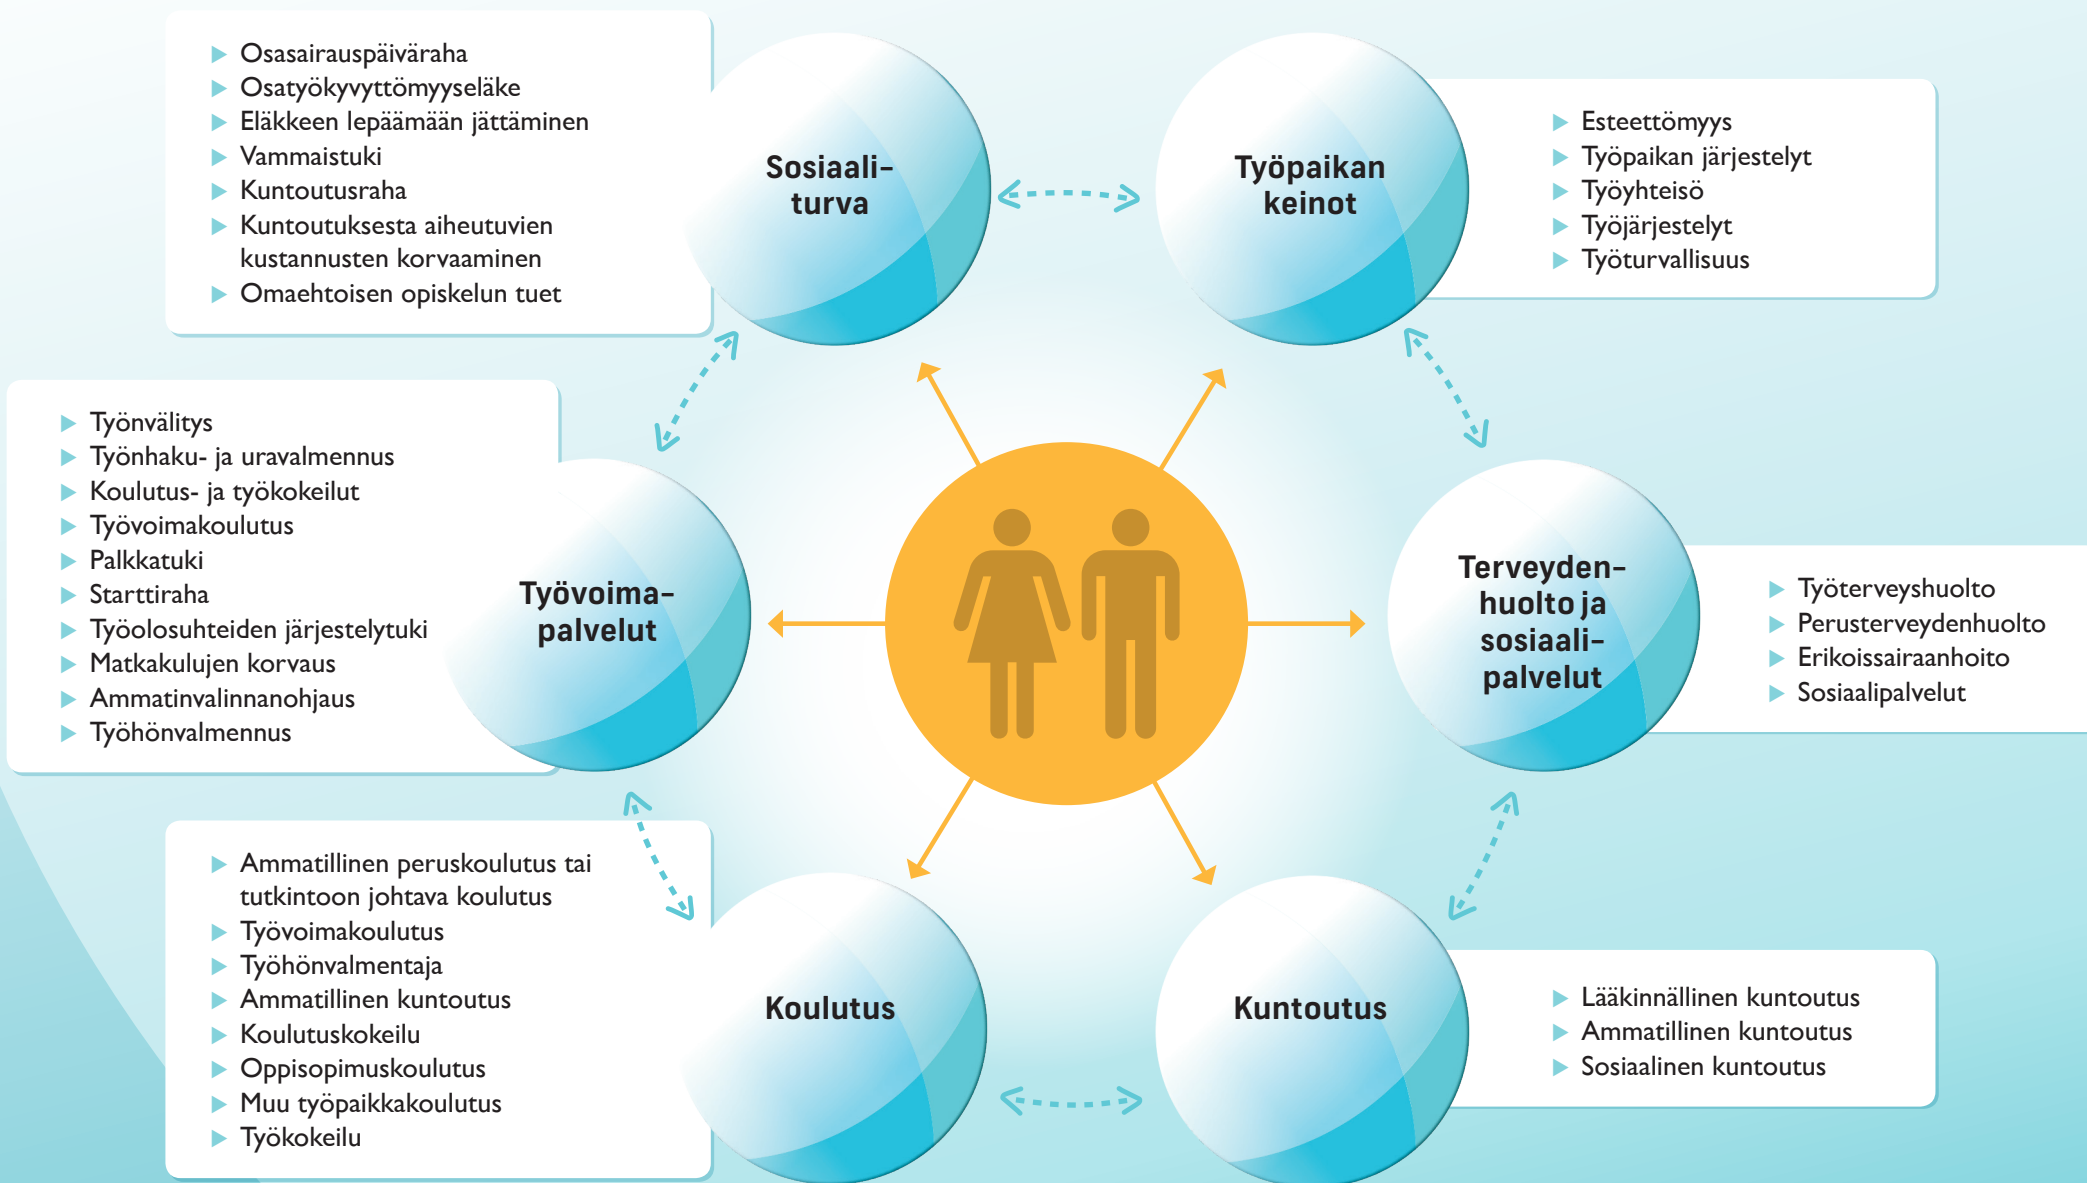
Osasairauspäiväraha
Osatyökyvyttömyyseläke
Eläkkeen lepäämään jättäminen
Vammaistuki
Kuntoutusraha
Kuntoutuksesta aiheutuvien kustannusten korvaaminen
Omaehtoisen opiskelun tuet

Sosiaaliturva

Työpaikan keinot

Esteettömyys
Työpaikan järjestelyt
Työyhteisö
Työjärjestelyt
Työturvallisuus

Työnvälitys
Työnhaku- ja uravalmennus
Koulutus- ja työkokeilut
Työvoimakoulutus
Palkkatuki
Starttiraha
Työolosuhteiden järjestelytuki
Matkakulujen korvaus
Ammatinvalinnanohjaus
Työhönvalmennus

Työvoimapalvelut

Terveydenhuolto ja sosiaalipalvelut

Työterveyshuolto
Perusterveydenhuolto
Erikoissairaanhoito
Sosiaalipalvelut

Ammatillinen peruskoulutus tai tutkintoon johtava koulutus
Työvoimakoulutus
Työhönvalmentaja
Ammatillinen kuntoutus
Koulutuskokeilu
Oppisopimuskoulutus
Muu työpaikkakoulutus
Työkokeilu

Koulutus

Kuntoutus

Lääkinnällinen kuntoutus
Ammatillinen kuntoutus
Sosiaalinen kuntoutus